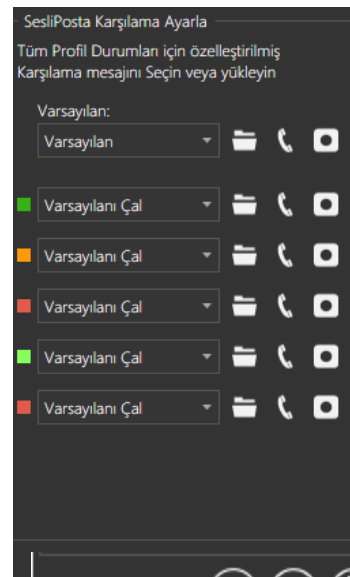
SesliPosta Karşılama Ayarla

Tüm Profil Durumları için özelleştirilmiş Karşılama mesajını Seçin veya yükleyin

Varsayılan:

Varsayılan

Varsayılanı Çal

Varsayılanı Çal

Varsayılanı Çal

Varsayılanı Çal

Varsayılanı Çal